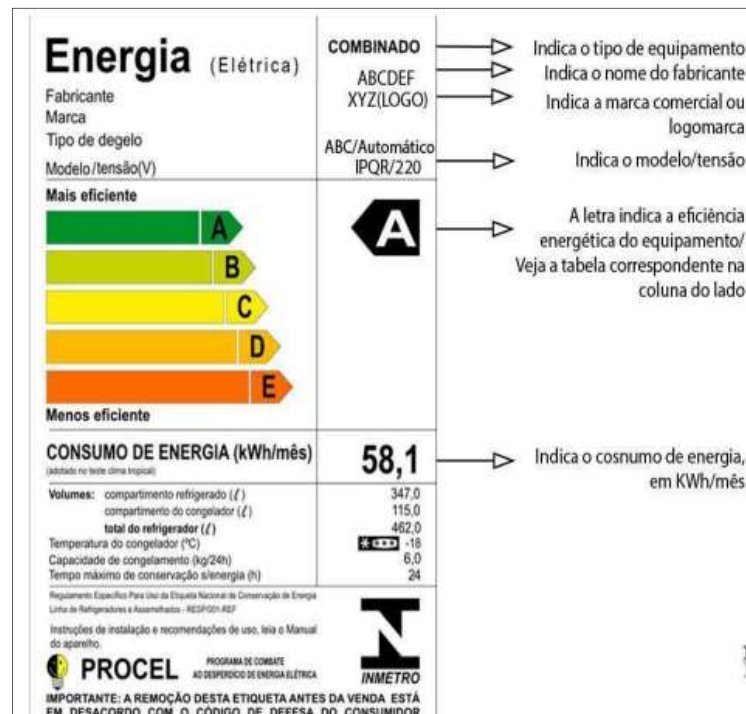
Energia (Elétrica)
Fabricante
Marca
Tipo de degelo
Modelo/tensão(V)

COMBINADO
ABCDEF
XYZ(LOGO)
ABC/Automático
IPQR/220

Indica o tipo de equipamento
Indica o nome do fabricante
Indica a marca comercial ou logomarca
Indica o modelo/tensão

Mais eficiente
A
B
C
D
E
Menos eficiente

A

A letra indica a eficiência energética do equipamento/ Veja a tabela correspondente na coluna do lado

CONSUMO DE ENERGIA (kWh/mês)
(adotado no teste clima tropical)
58,1

Indica o cosnumo de energia, em KWh/mês

| | |
|---|---|
| Volumes: compartimento refrigerado ($\ell$) | 347,0 |
| compartimento do congelador ($\ell$) | 115,0 |
| total do refrigerador ($\ell$) | 462,0 |
| Temperatura do congelador (ºC) | -18 |
| Capacidade de congelamento (kg/24h) | 6,0 |
| Tempo máximo de conservação s/energia (h) | 24 |

Regulamento Específico Para Uso da Etiqueta Nacional de Conservação de Energia
Linha de Refrigeradores e Assemelhados - RESP001-REF

Instruções de instalação e recomendações de uso, leia o Manual do aparelho.

PROCEL PROGRAMA DE COMBATE AO DESPERDÍCIO DE ENERGIA ELÉTRICA
INMETRO

IMPORTANTE: A REMOÇÃO DESTA ETIQUETA ANTES DA VENDA ESTÁ EM DESACORDO COM O CÓDIGO DE DEFESA DO CONSUMIDOR